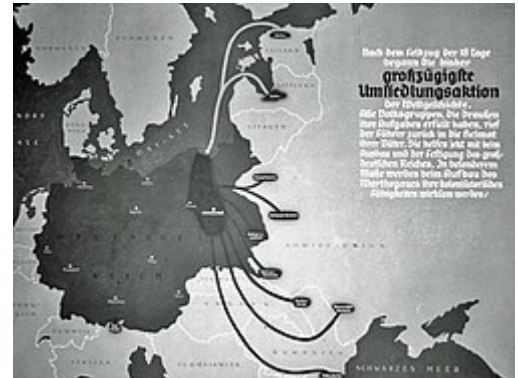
Nach dem Feldzug der 18 Tage begann die bisher großzügigste Umsiedlungsaktion der Weltgeschichte. Alle Volksgruppen, die draußen ihre Aufgaben erfüllt haben, rief der Führer zurück in die Heimat ihrer Väter. Sie helfen jetzt mit beim Ausbau und der Festigung des großdeutschen Reiches. In besonderem Maße werden beim Aufbau des Warthegaus ihre kolonisatorischen Fähigkeiten wirksam werden.

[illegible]

DEUTSCHES REICH

SOWJETUNION

SCHWARZES MEER